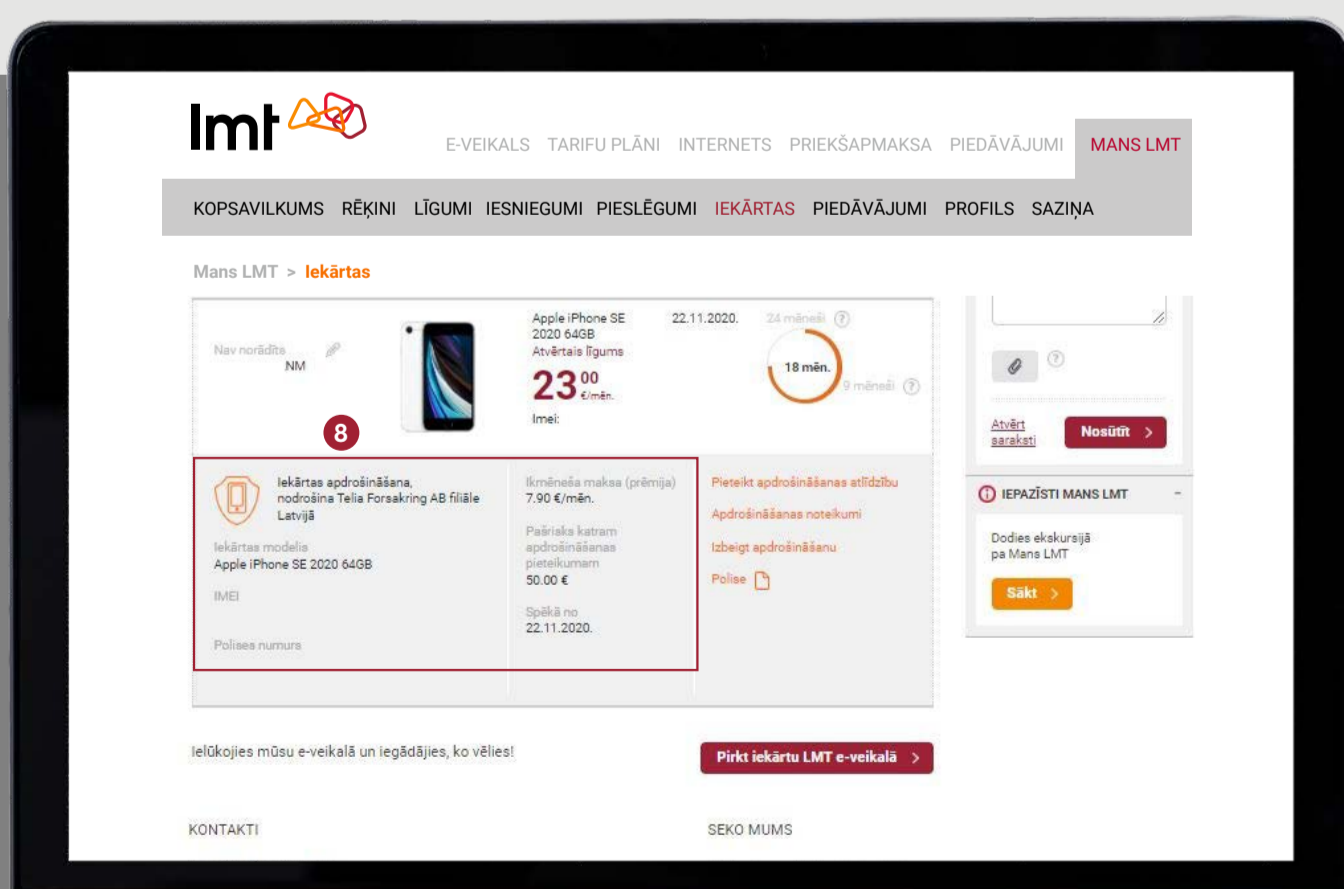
lmt

E-VEIKALS TARIFU PLĀNI INTERNETS PRIEKŠAPMAKSA PIEDĀVĀJUMI MANS LMT

KOPSAVILKUMS RĒĶINI LĪGUMI IESNIEGUMI PIESLĒGUMI IEKĀRTAS PIEDĀVĀJUMI PROFILS SAZIŅA

Mans LMT > Iekārtas

Nav norādīts
NM

Apple iPhone SE 2020 64GB
Atvērtais līgums
$23^{00}$ €/mēn.
Imei:

22.11.2020.

24 mēneši
18 mēn.
9 mēneši

8

Iekārtas apdrošināšana, nodrošina Telia Forsakring AB filiāle Latvijā

Iekārtas modelis
Apple iPhone SE 2020 64GB

IMEI

Polises numurs

Ikmēneša maksa (prēmija)
7.90 €/mēn.

Pašriska katram apdrošināšanas pieteikumam
50.00 €

Spēkā no
22.11.2020.

Pieteikt apdrošināšanas atlīdzību
Apdrošināšanas noteikumi
Izbeigt apdrošināšanu
Polise

Atvērt sarakstu
Nosūtīt >

IEPAZĪSTI MANS LMT –

Dodies ekskursijā pa Mans LMT

Sākt >

Ielūkojies mūsu e-veikalā un iegādājies, ko vēlies!

Pirkt iekārtu LMT e-veikalā >

KONTAKTI

SEKO MUMS